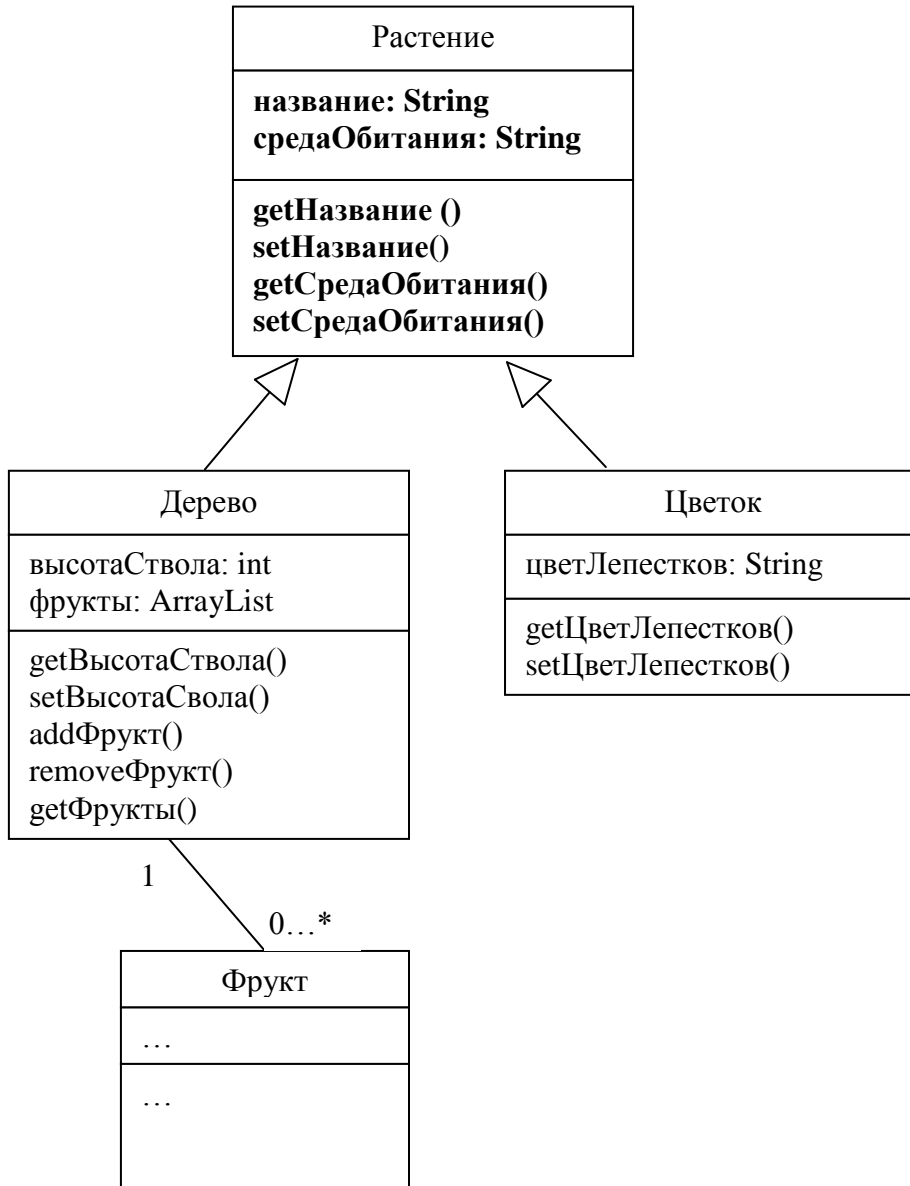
Растение

название: String
средаОбитания: String

getНазвание ()
setНазвание()
getСредаОбитания()
setСредаОбитания()

Дерево

высотаСтвола: int
фрукты: ArrayList

getВысотаСтвола()
setВысотаСвола()
addФрукт()
removeФрукт()
getФрукты()

Цветок

цветЛепестков: String

getЦветЛепестков()
setЦветЛепестков()

1

0…*

Фрукт

…

…